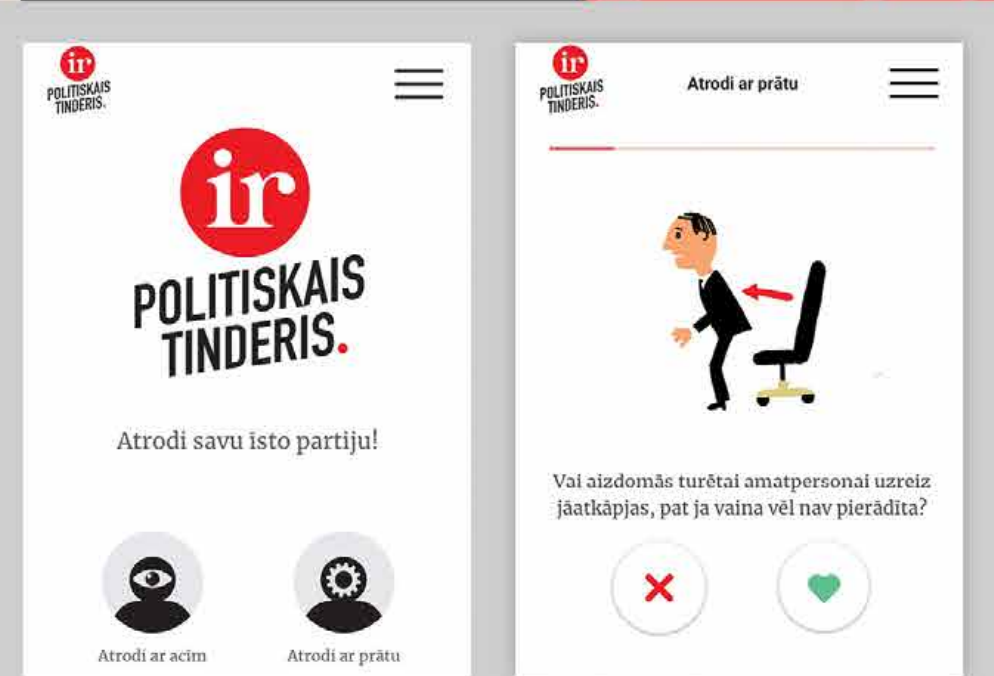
ir
POLITISKAIS TINDERIS.

ir
POLITISKAIS TINDERIS.

Atrodi savu īsto partiju!

Atrodi ar acīm

Atrodi ar prātu

ir
POLITISKAIS TINDERIS.

Atrodi ar prātu

Vai aizdomās turētai amatpersonai uzreiz jāatkāpjas, pat ja vaina vēl nav pierādīta?